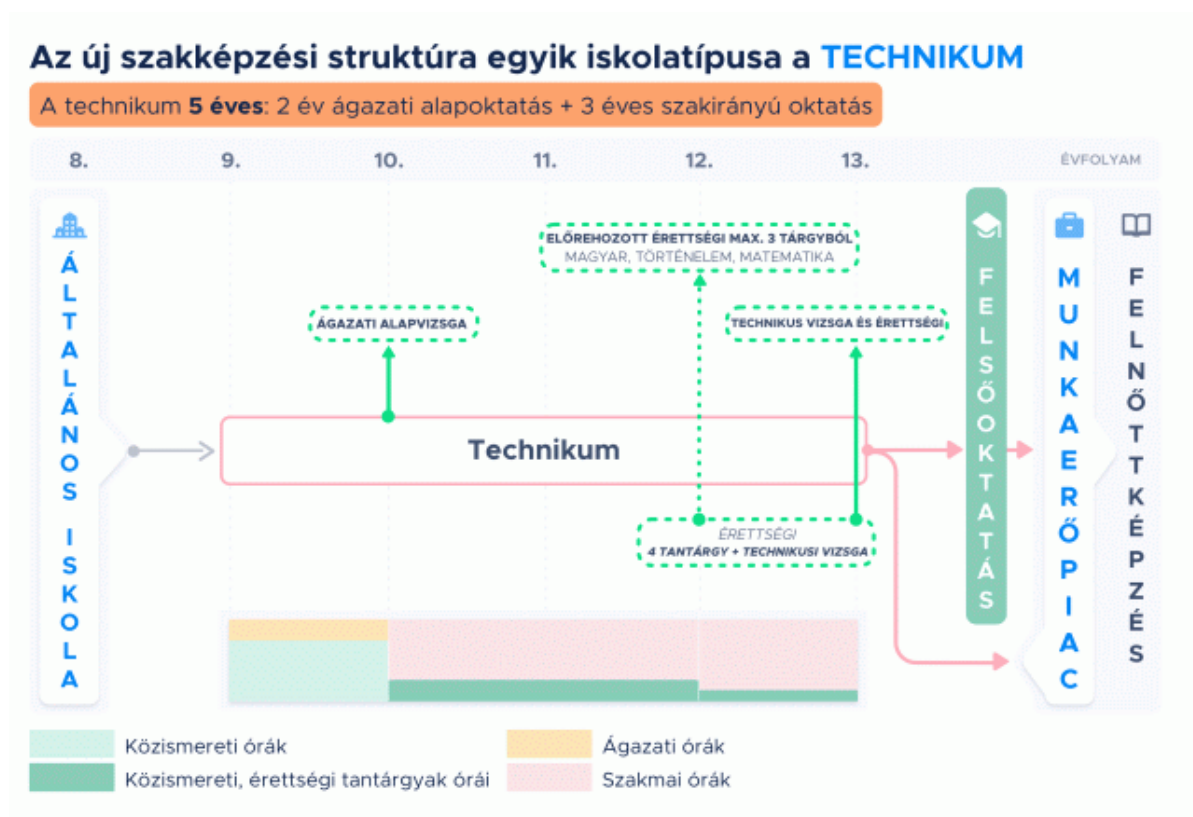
Az új szakképzési struktúra egyik iskolatípusa a TECHNIKUM

A technikum **5 éves**: 2 év ágazati alapoktatás + 3 éves szakirányú oktatás

8. 9. 10. 11. 12. 13. ÉVFOLYAM

ÁLTALÁNOS ISKOLA

ELŐREHOZOTT ÉRETTSÉGI MAX. 3 TÁRGYBÓL
MAGYAR, TÖRTÉNELEM, MATEMATIKA

ÁGAZATI ALAPVIZSGA

TECHNIKUS VIZSGA ÉS ÉRETTSÉGI

Technikum

ÉRETTSÉGI
4 TANTÁRGY + TECHNIKUSI VIZSGA

FELSŐOKTATÁS

MUNKAERŐPIAC

FELNŐTTKÉPZÉS

Közismereti órák

Közismereti, érettségi tantárgyak órái

Ágazati órák

Szakmai órák